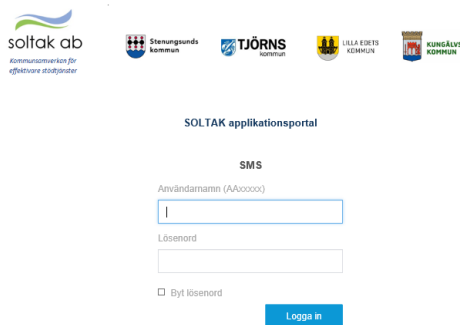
soltak ab
Kommunsamverkan för effektivare stödtjänster

Stenungsunds kommun

TJÖRNS kommun

LILLA EDETS KOMMUN

KUNGÄLVS KOMMUN

SOLTAK applikationsportal

SMS

Användarnamn (AAxxxxx)

Lösenord

Byt lösenord

Logga in